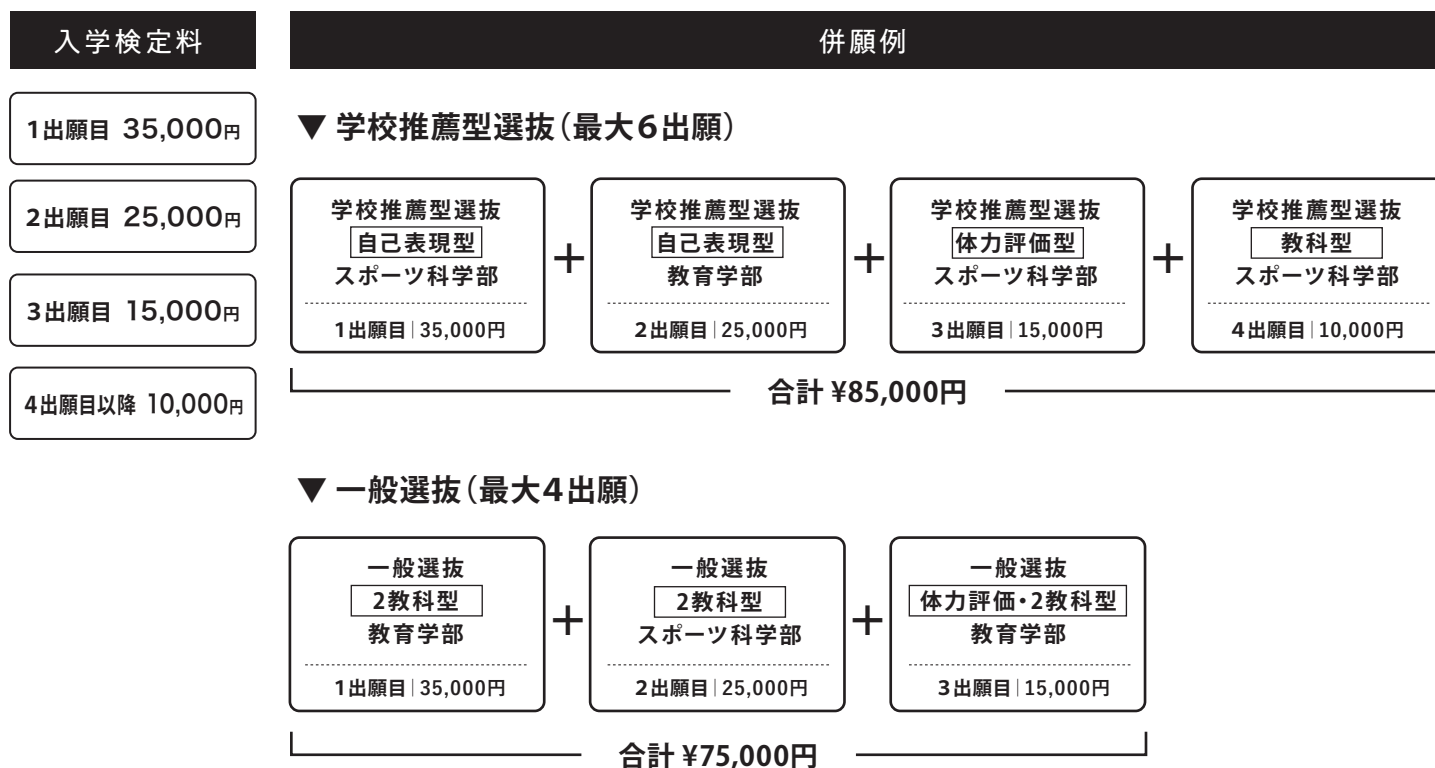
入学検定料

1出願目 35,000円

2出願目 25,000円

3出願目 15,000円

4出願目以降 10,000円

併願例

▼ 学校推薦型選抜（最大6出願）

学校推薦型選抜
自己表現型
スポーツ科学部
1出願目 | 35,000円

+

学校推薦型選抜
自己表現型
教育学部
2出願目 | 25,000円

+

学校推薦型選抜
体力評価型
スポーツ科学部
3出願目 | 15,000円

+

学校推薦型選抜
教科型
スポーツ科学部
4出願目 | 10,000円

合計 ¥85,000円

▼ 一般選抜（最大4出願）

一般選抜
2教科型
教育学部
1出願目 | 35,000円

+

一般選抜
2教科型
スポーツ科学部
2出願目 | 25,000円

+

一般選抜
体力評価・2教科型
教育学部
3出願目 | 15,000円

合計 ¥75,000円